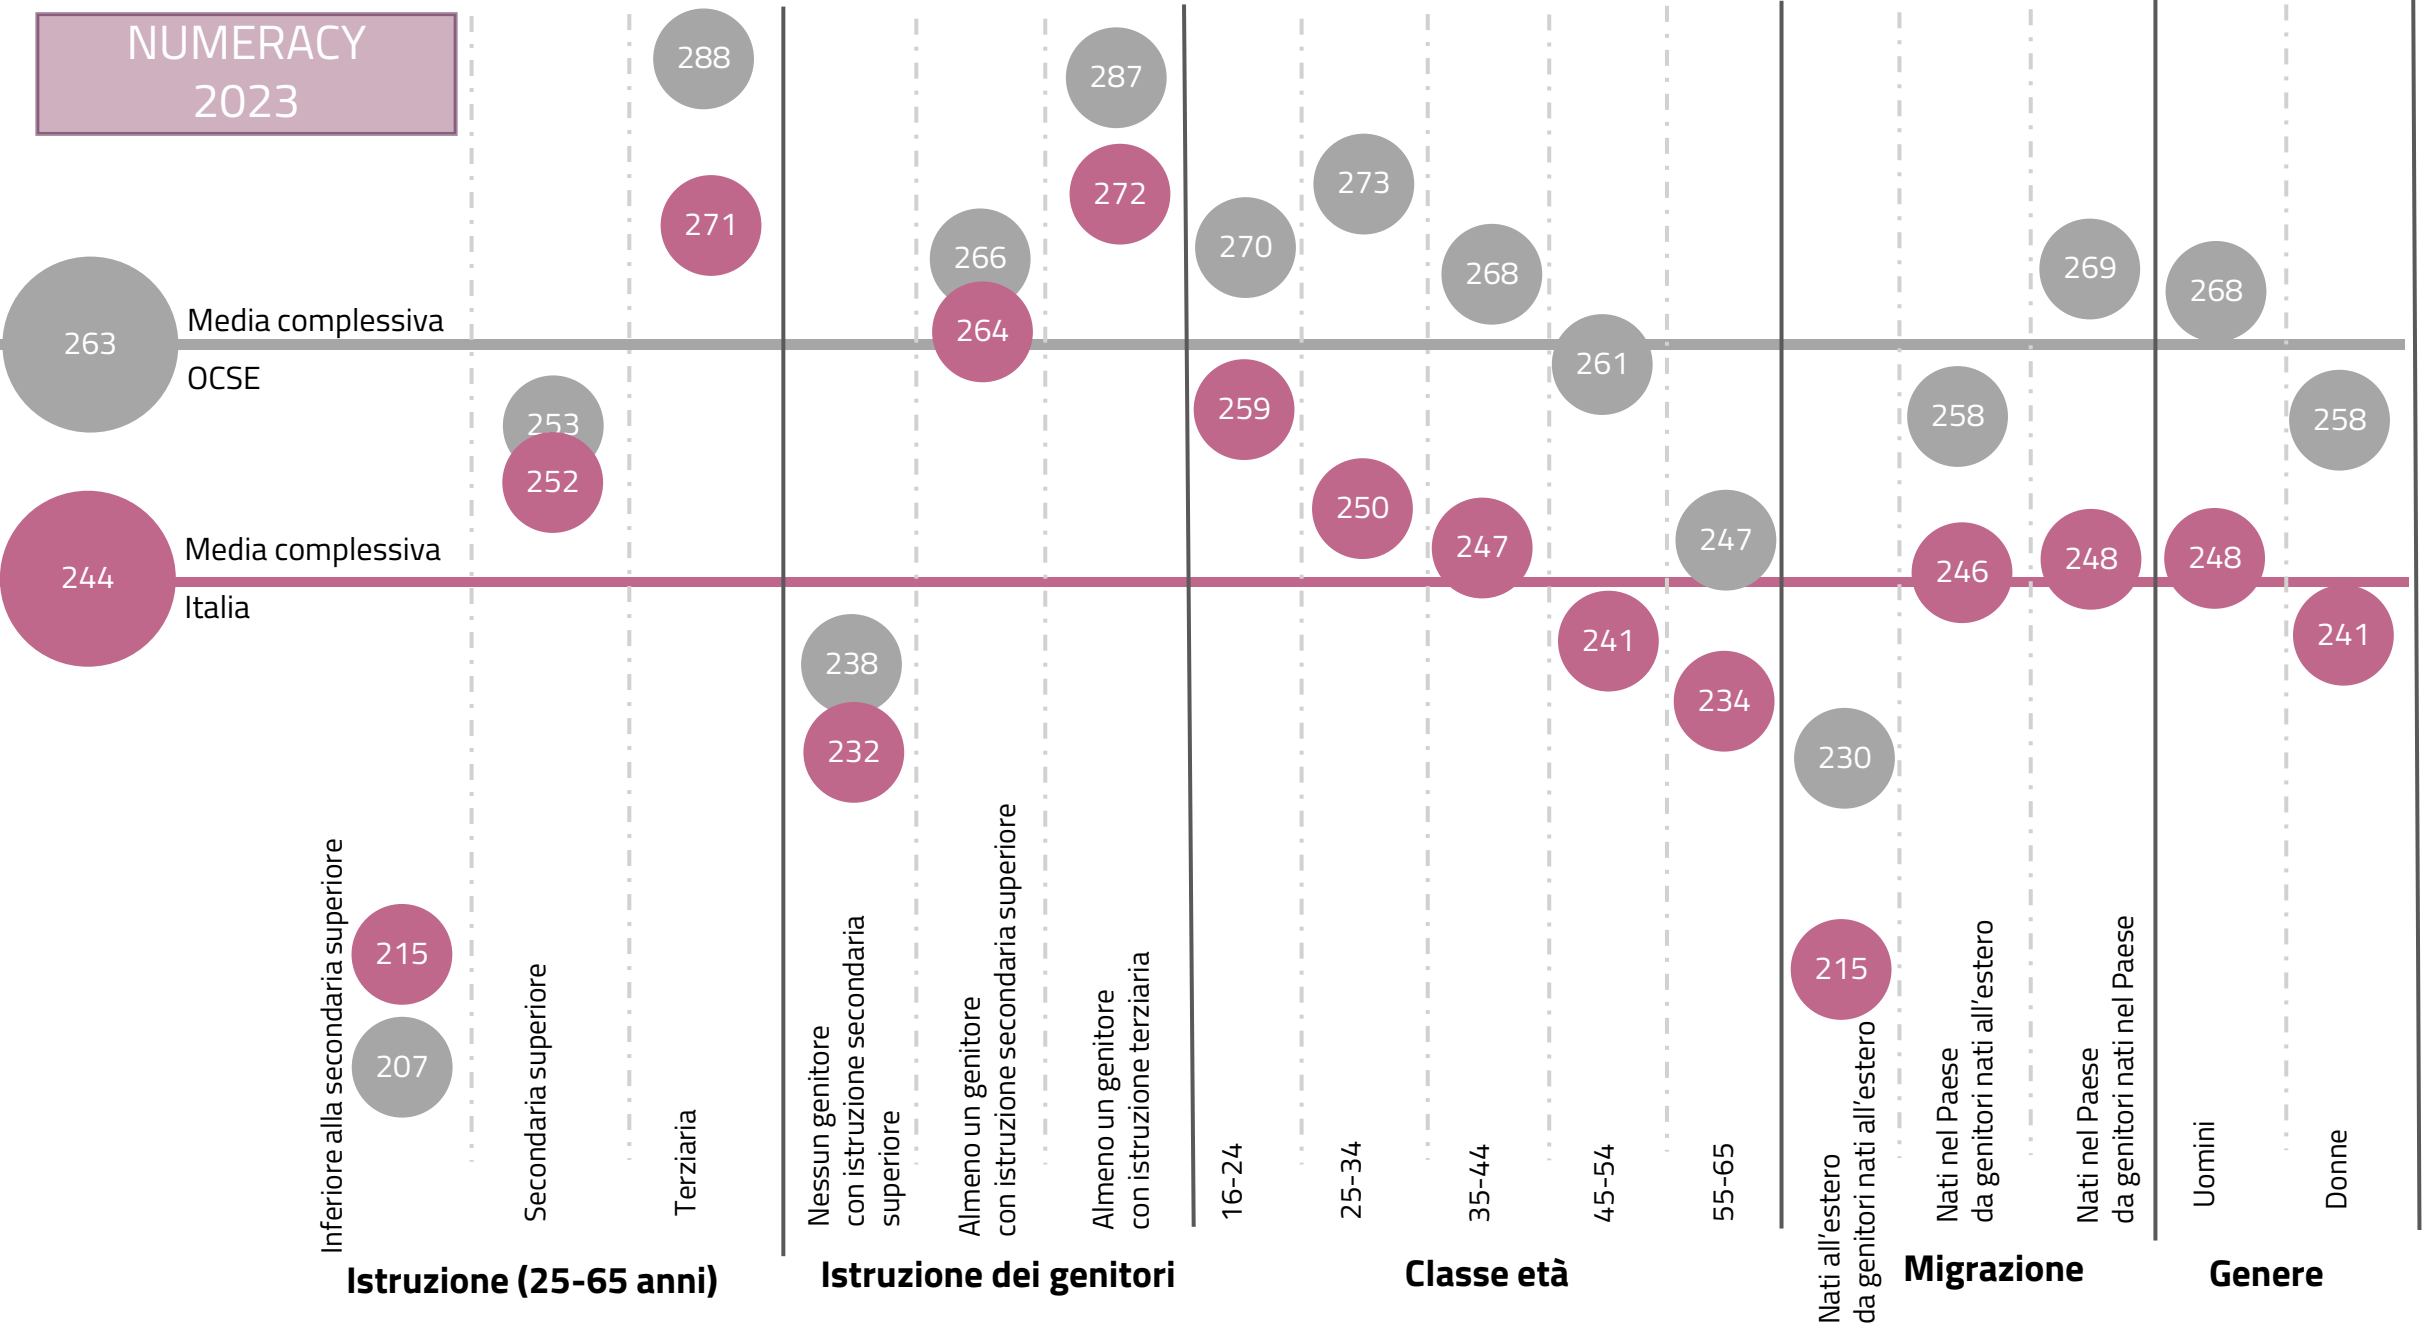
NUMERACY 2023

263 Media complessiva OCSE

244 Media complessiva Italia

288
271
253
252
215
207

238
232
266
264
287
272

270
259
273
250
268
247
261
241
247
234

230
215
258
246
269
248

268
248
258
241

Inferiore alla secondaria superiore
Secondaria superiore
Terziaria
Istruzione (25-65 anni)

Nessun genitore con istruzione secondaria superiore
Almeno un genitore con istruzione secondaria superiore
Almeno un genitore con istruzione terziaria
Istruzione dei genitori

16-24
25-34
35-44
45-54
55-65
Classe età

Nati all'estero da genitori nati all'estero
Nati nel Paese da genitori nati all'estero
Nati nel Paese da genitori nati nel Paese
Migrazione

Uomini
Donne
Genere